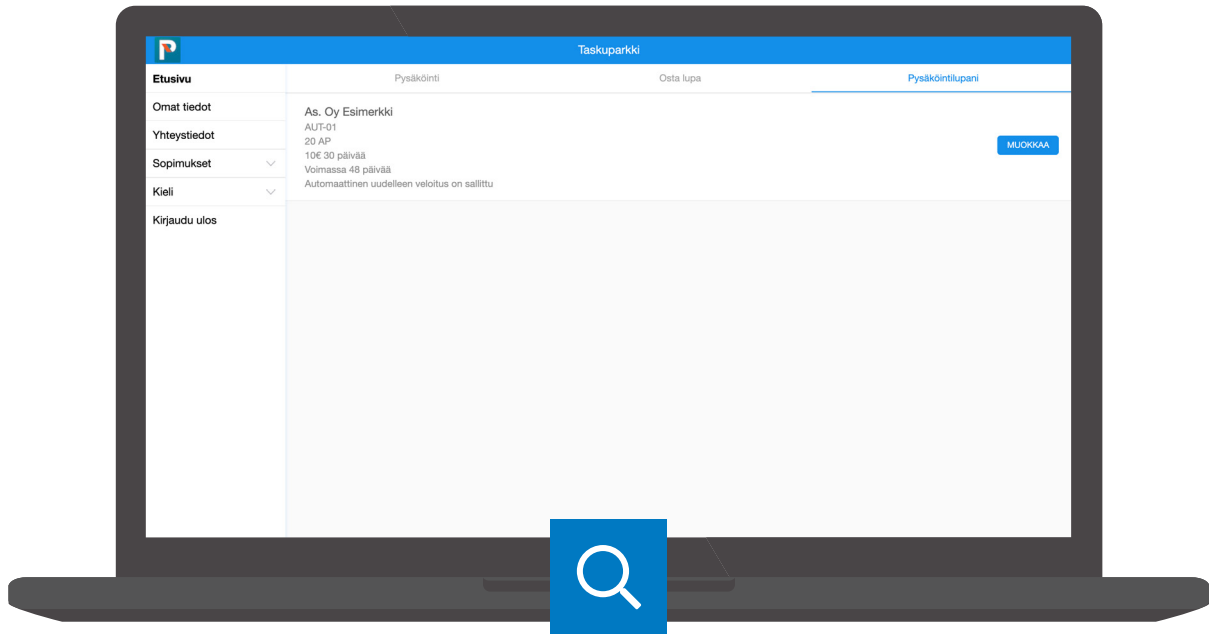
Taskuparkki

Etusivu
Omat tiedot
Yhteystiedot
Sopimukset
Kieli
Kirjaudu ulos

Pysäköinti
Osta lupa
Pysäköintilupani

As. Oy Esimerkki
AUT-01
20 AP
10€ 30 päivää
Voimassa 48 päivää
Automaattinen uudelleen veloitus on sallittu

MUOKKAA